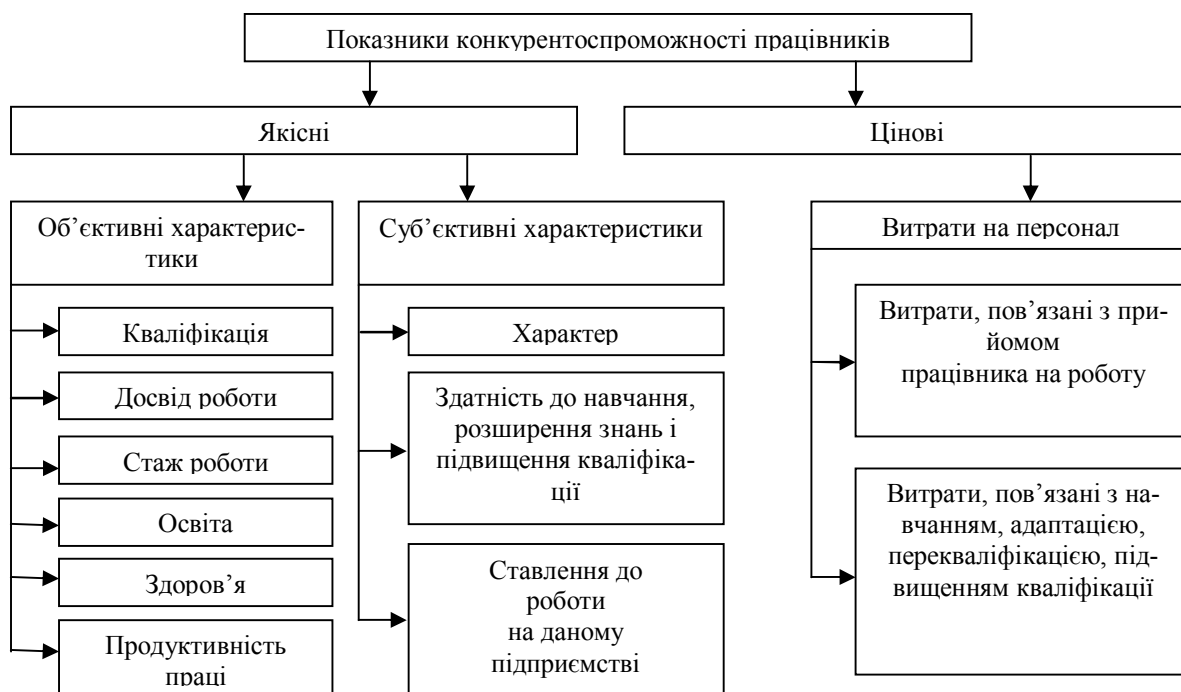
Показники конкурентоспроможності працівників

Якісні

Цінові

Об'єктивні характеристики

Суб'єктивні характеристики

Витрати на персонал

Кваліфікація

Досвід роботи

Стаж роботи

Освіта

Здоров'я

Продуктивність праці

Характер

Здатність до навчання, розширення знань і підвищення кваліфікації

Ставлення до роботи на даному підприємстві

Витрати, пов'язані з прийомом працівника на роботу

Витрати, пов'язані з навчанням, адаптацією, перекваліфікацією, підвищенням кваліфікації